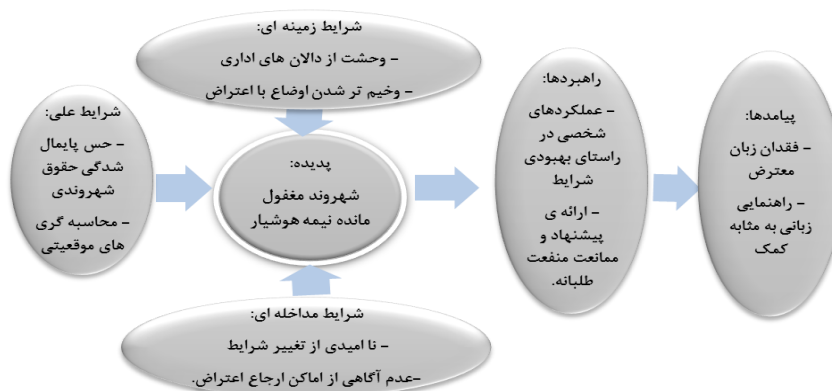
شرایط زمینه ای:
– وحشت از دالان های اداری
– وخیم تر شدن اوضاع با اعتراض

شرایط علی:
– حس پایمال شدگی حقوق شهروندی
– محاسبه گری های موقعیتی

پدیده:
شهروند مغفول مانده نیمه هوشیار

راهبردها:
– عملکردهای شخصی در راستای بهبودی شرایط
– ارائه ی پیشنهاد و ممانعت منفعت طلبانه.

پیامدها:
– فقدان زبان معترض
– راهنمایی زبانی به مثابه کمک

شرایط مداخله ای:
– نا امیدی از تغییر شرایط
–عدم آگاهی از اماکن ارجاع اعتراض.